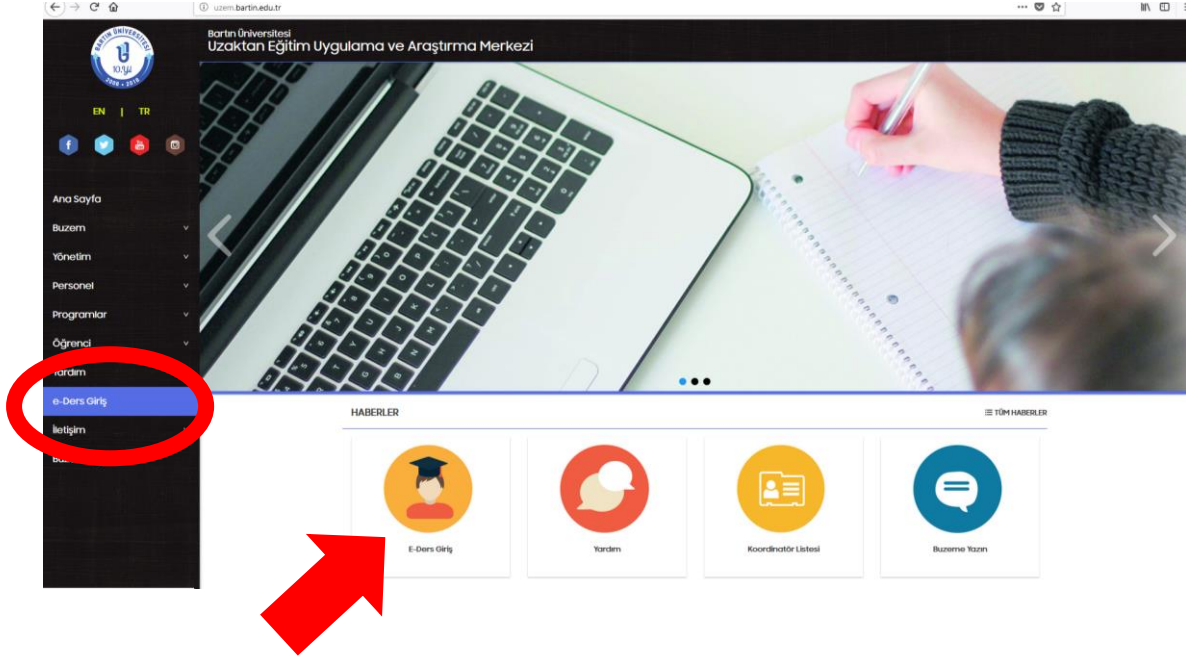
uzem.bartin.edu.tr

BARTIN ÜNİVERSİTESİ 10.Yıl 2008 - 2018

EN | TR

Bartın Üniversitesi
Uzaktan Eğitim Uygulama ve Araştırma Merkezi

Ana Sayfa
Buzem
Yönetim
Personel
Programlar
Öğrenci
Yardım
e-Ders Giriş
İletişim
Bu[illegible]

HABERLER
TÜM HABERLER

E-Ders Giriş
Yardım
Koordinatör Listesi
Buzeme Yazın